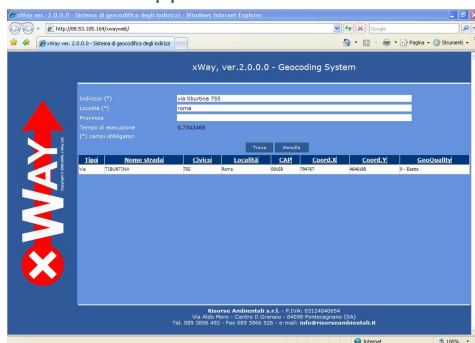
xWay ver. 2.0.0.0 - Sistema di geocodifica degli indirizzi - Windows Internet Explorer

http://88.53.185.164/xwayweb/

Google

xWay ver. 2.0.0.0 - Sistema di geocodifica degli indirizzi

Pagina · Strumenti ·

xWay, ver.2.0.0.0 - Geocoding System

Indirizzo (*) via tiburtina 755

Località (*) roma

Provincia

Tempo di esecuzione 0,7343468

(*) campi obbligatori

Trova Annulla

| Tipo | Nome strada | Civico | Località | CAP | Coord.X | Coord.Y | GeoQuality |
|---|---|---|---|---|---|---|---|
| Via | TIBURTINA | 755 | Roma | 00159 | 794767 | 4646188 | 0 - Esatto |

xWAY

Copyright © 2006-2008, xWay Ltd.

Risorse Ambientali s.r.l. - P.IVA: 03124040654
Via Aldo Moro - Centro Il Granaio - 84098 Pontecagnano (SA)
Tel. 089 3856 492 - Fax 089 3866 526 - e-mail: info@risorseambientali.it

Internet

100%